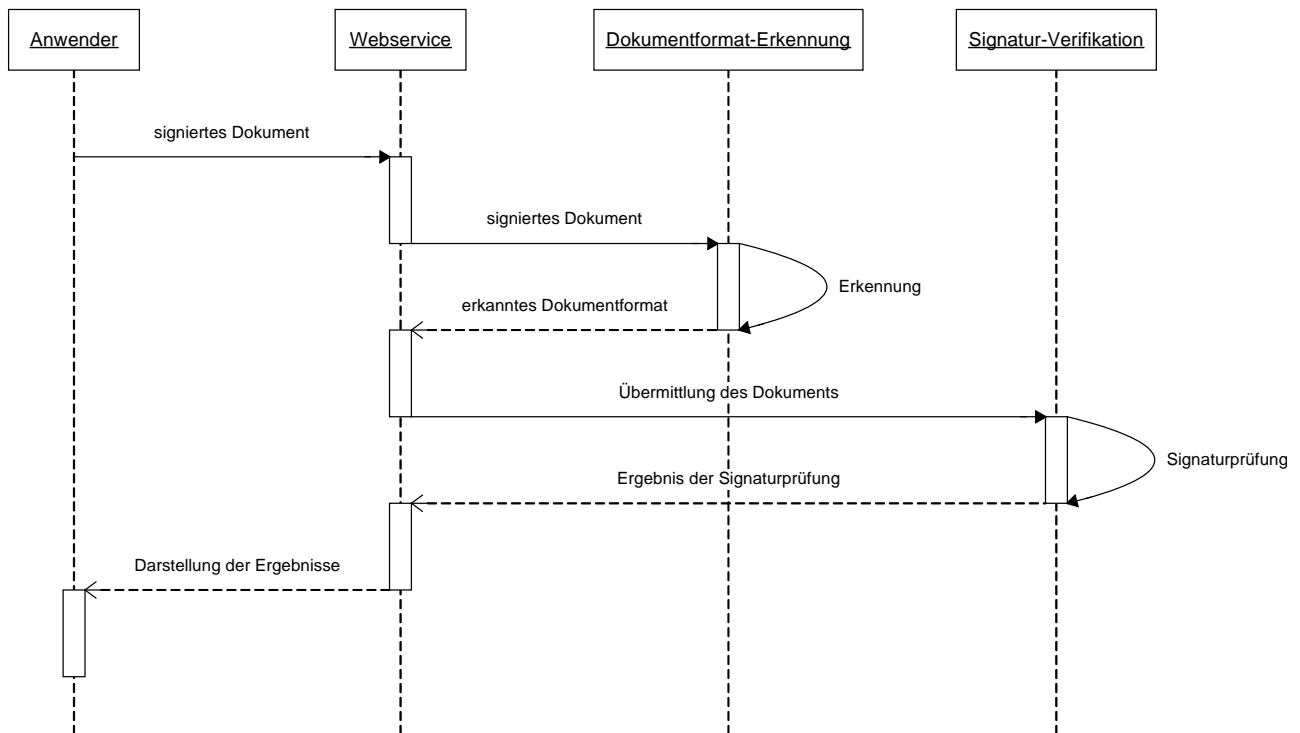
Anwender

Webservice

Dokumentformat-Erkennung

Signatur-Verifikation

signiertes Dokument

signiertes Dokument

Erkennung

erkanntes Dokumentformat

Übermittlung des Dokuments

Signaturprüfung

Ergebnis der Signaturprüfung

Darstellung der Ergebnisse